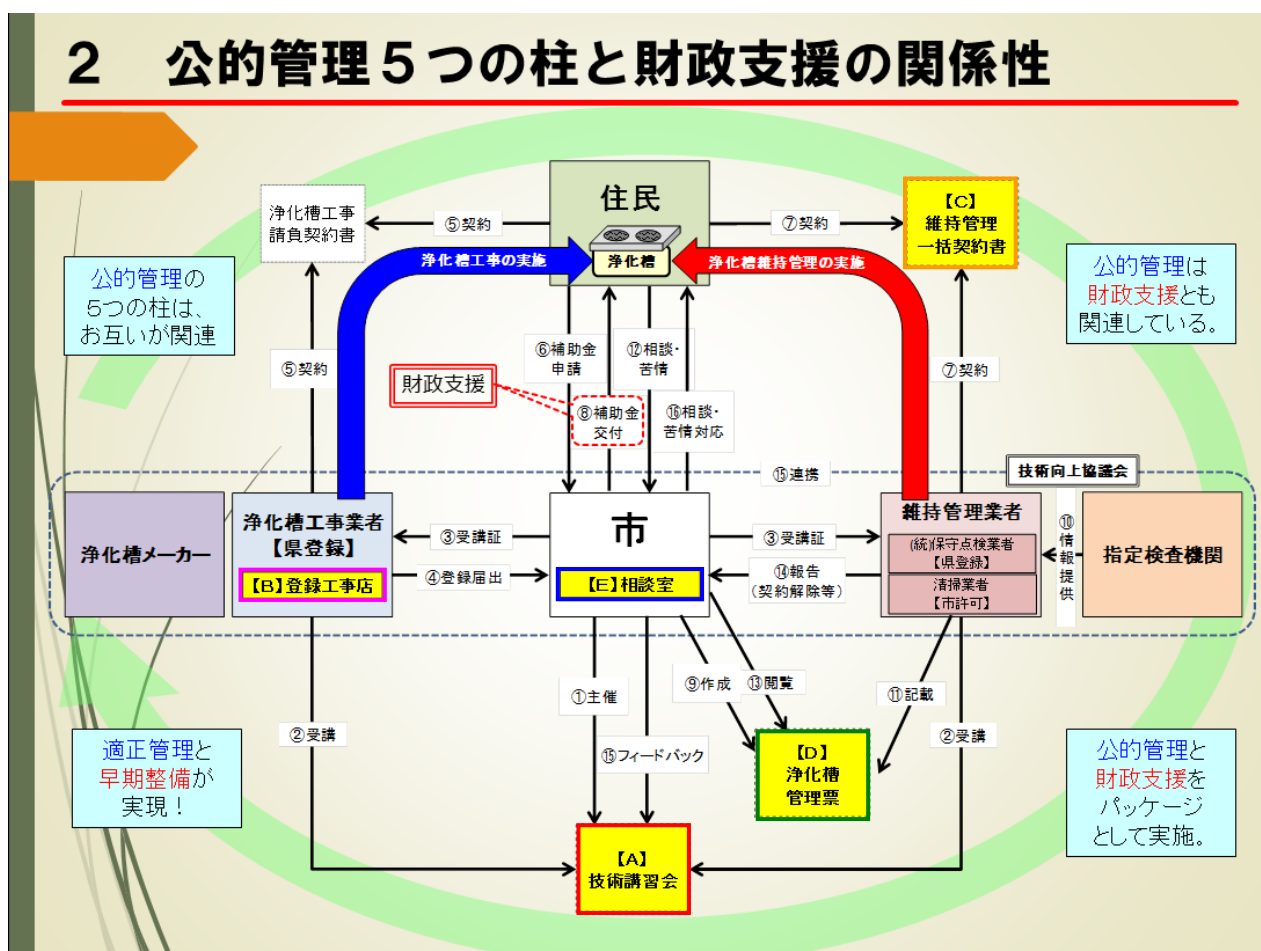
2　公的管理５つの柱と財政支援の関係性

浄化槽工事請負契約書

⑤契約

住民

⑦契約

【C】維持管理一括契約書

浄化槽工事の実施

浄化槽

浄化槽維持管理の実施

公的管理の5つの柱は、お互いが関連

公的管理は財政支援とも関連している。

⑤契約

⑥補助金申請

⑫相談・苦情

⑦契約

財政支援

⑧補助金交付

⑯相談・苦情対応

⑮連携

技術向上協議会

浄化槽メーカー

浄化槽工事業者【県登録】

【B】登録工事店

③受講証

④登録届出

市

【E】相談室

③受講証

⑭報告（契約解除等）

維持管理業者

㈱保守点検業者【県登録】

清掃業者【市許可】

⑩情報提供

指定検査機関

①主催

⑨作成

⑬閲覧

⑪記載

②受講

⑮フィードバック

②受講

適正管理と早期整備が実現！

【D】浄化槽管理票

公的管理と財政支援をパッケージとして実施。

【A】技術講習会